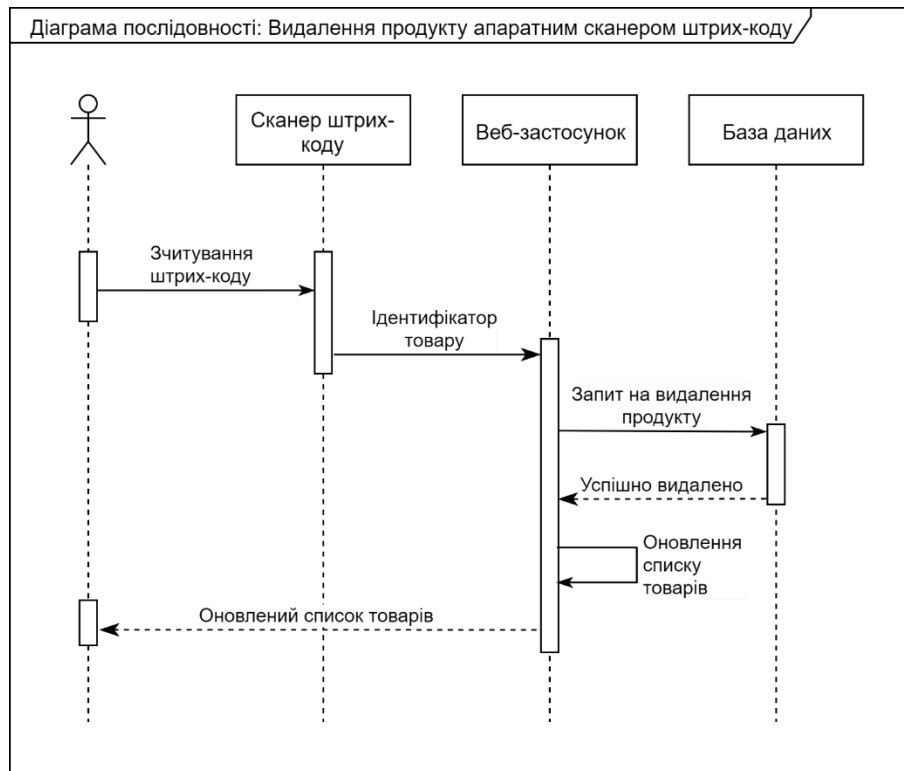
Діаграма послідовності: Видалення продукту апаратним сканером штрих-коду

Сканер штрих-коду

Веб-застосунок

База даних

Зчитування штрих-коду

Ідентифікатор товару

Запит на видалення продукту

Успішно видалено

Оновлення списку товарів

Оновлений список товарів